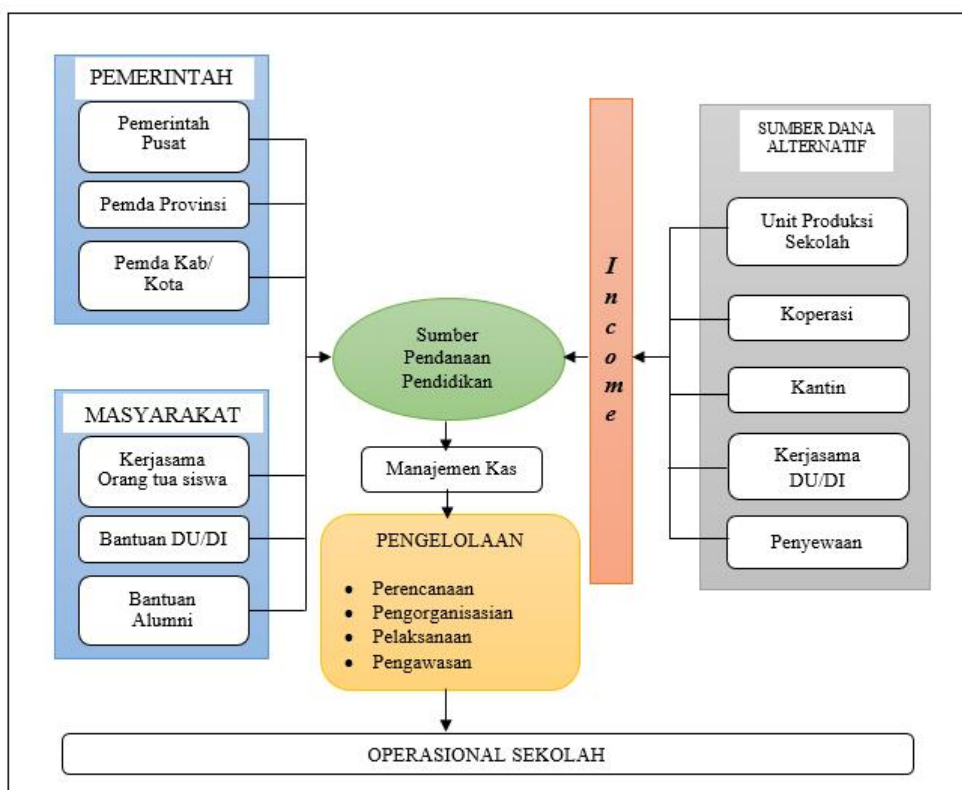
PEMERINTAH

Pemerintah Pusat

Pemda Provinsi

Pemda Kab/ Kota

MASYARAKAT

Kerjasama Orang tua siswa

Bantuan DU/DI

Bantuan Alumni

Sumber Pendanaan Pendidikan

Manajemen Kas

PENGELOLAAN

- Perencanaan
- Pengorganisasian
- Pelaksanaan
- Pengawasan

I n c o m e

SUMBER DANA ALTERNATIF

Unit Produksi Sekolah

Koperasi

Kantin

Kerjasama DU/DI

Penyewaan

OPERASIONAL SEKOLAH